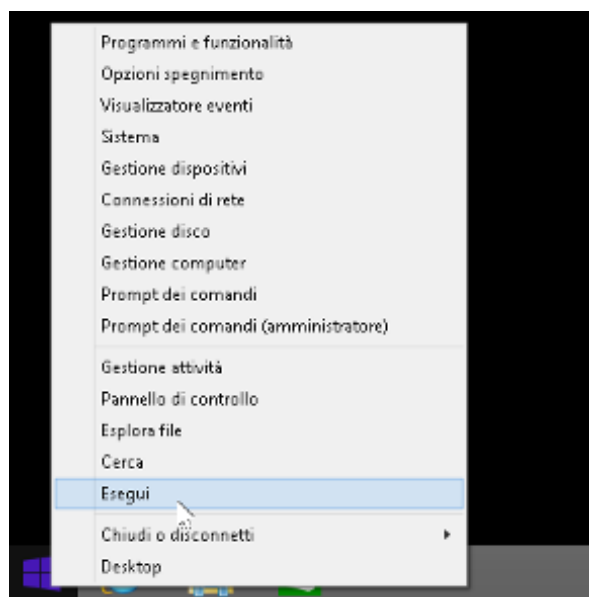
Programmi e funzionalità
Opzioni spegnimento
Visualizzatore eventi
Sistema
Gestione dispositivi
Connessioni di rete
Gestione disco
Gestione computer
Prompt dei comandi
Prompt dei comandi (amministratore)

Gestione attività
Pannello di controllo
Esplora file
Cerca
Esegui

Chiudi o disconnetti
Desktop